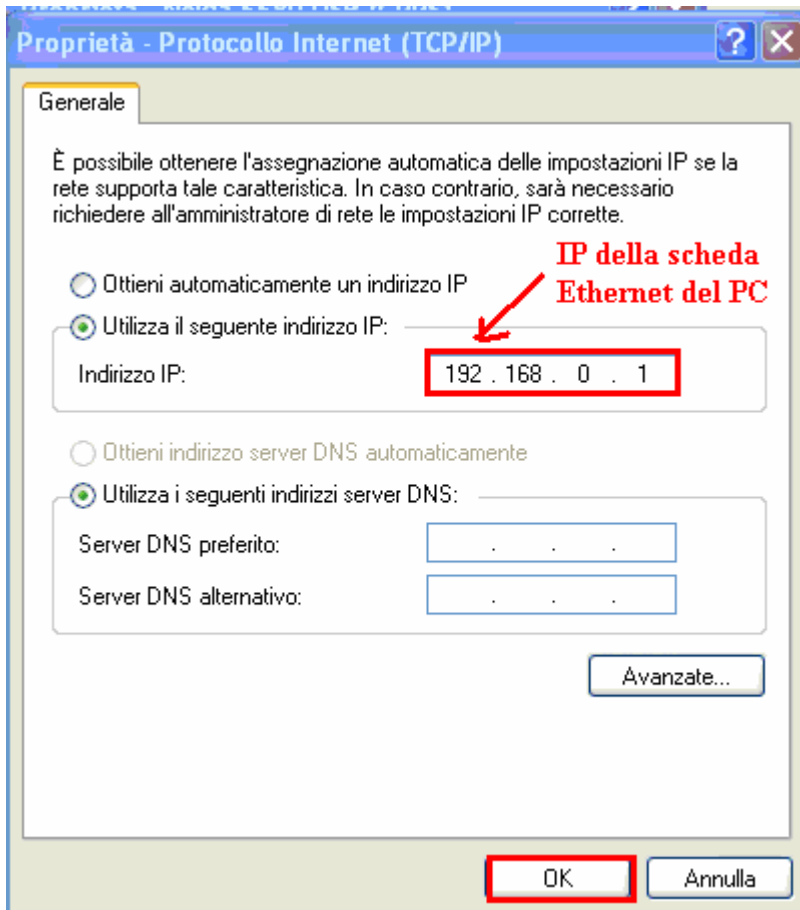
Proprietà - Protocollo Internet (TCP/IP)

Generale

È possibile ottenere l'assegnazione automatica delle impostazioni IP se la rete supporta tale caratteristica. In caso contrario, sarà necessario richiedere all'amministratore di rete le impostazioni IP corrette.

IP della scheda Ethernet del PC

Ottieni automaticamente un indirizzo IP

Utilizza il seguente indirizzo IP:

Indirizzo IP: 192 . 168 . 0 . 1

Ottieni indirizzo server DNS automaticamente

Utilizza i seguenti indirizzi server DNS:

Server DNS preferito: . . .

Server DNS alternativo: . . .

Avanzate...

OK

Annulla